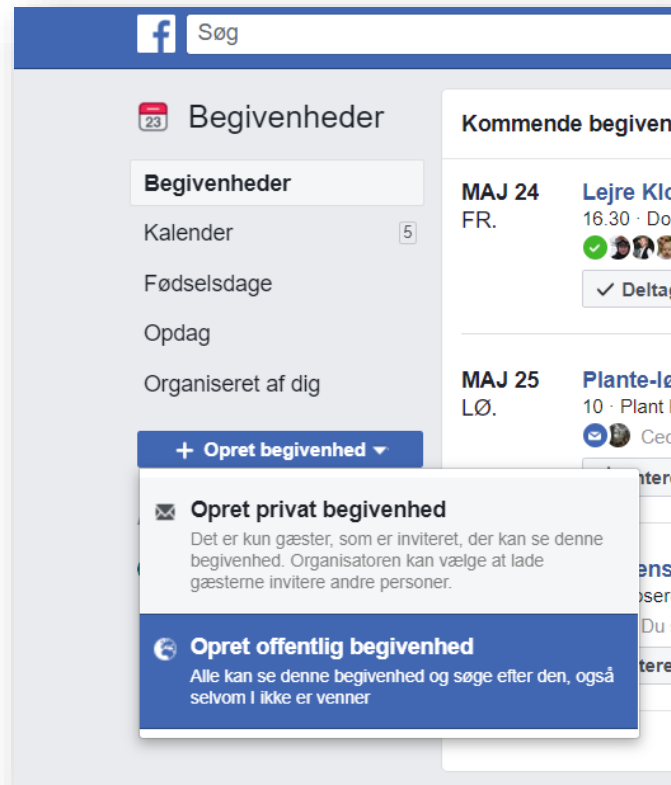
Søg

23 Begivenheder

Begivenheder

Kalender 5

Fødselsdage

Opdag

Organiseret af dig

+ Opret begivenhed

Opret privat begivenhed
Det er kun gæster, som er inviteret, der kan se denne begivenhed. Organisatoren kan vælge at lade gæsterne invitere andre personer.

Opret offentlig begivenhed
Alle kan se denne begivenhed og søge efter den, også selvom I ikke er venner

Kommende begiven

MAJ 24
FR.

Lejre Kl
16.30 · Do

Deltag

MAJ 25
LØ.

Plante-lø
10 · Plant

Ced

Intere

ens
oser
Du

Intere